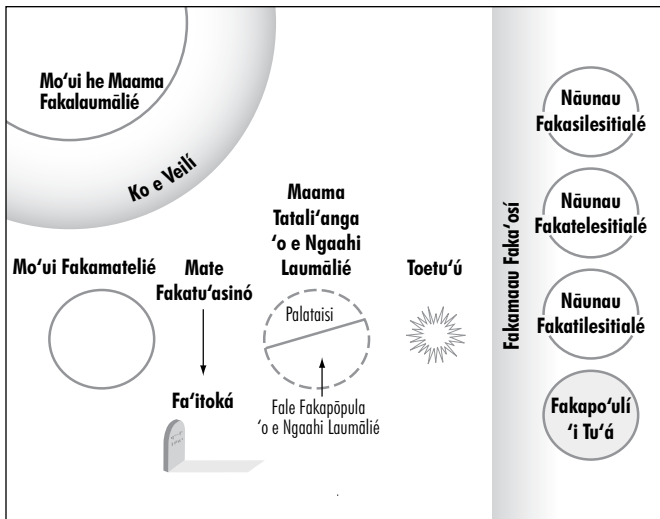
Mo'ui he Maama Fakalaumālié

Ko e Veilí

Maama Tatali'anga 'o e Ngaahi Laumālié

Mo'ui Fakamatelié

Mate Fakatu'asinó

Toetu'ú

Palataisi

Fale Fakapōpula 'o e Ngaahi Laumālié

Fa'itoká

Fakamaau Faka'osi

Nāunau Fakasilesitialé

Nāunau Fakatelesitialé

Nāunau Fakatilesitialé

Fakapo'ulí 'i Tu'á